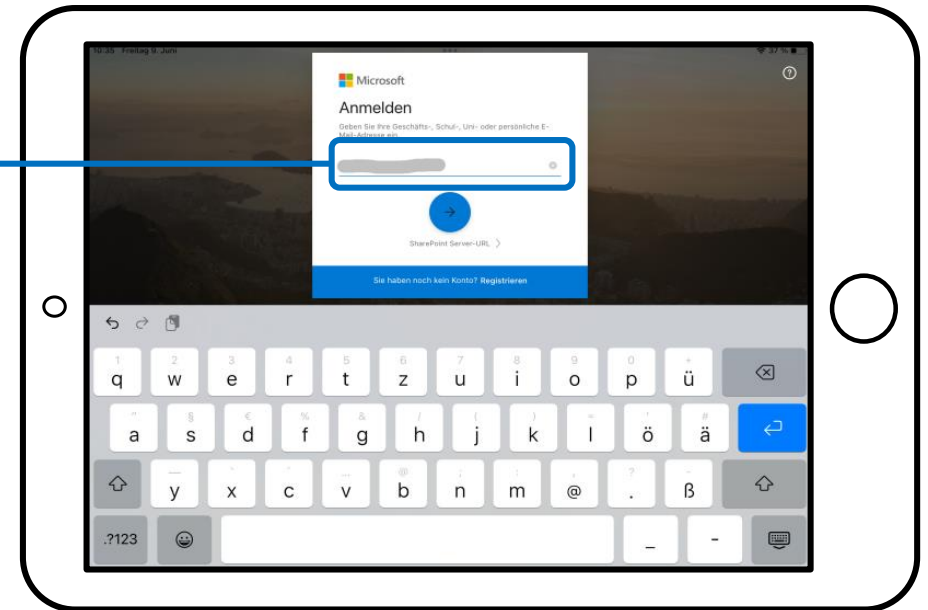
10:55 Freitag 8. Juni

Microsoft

Anmelden

Geben Sie Ihre Geschäfts-, Schul-, Uni- oder persönliche E-Mail-Adresse ein.

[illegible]

SharePoint Server-URL >

Sie haben noch kein Konto? Registrieren

q w e r t z u i o p ü
a s d f g h j k l ö ä
y x c v b n m @ . ß
.?123 _ -